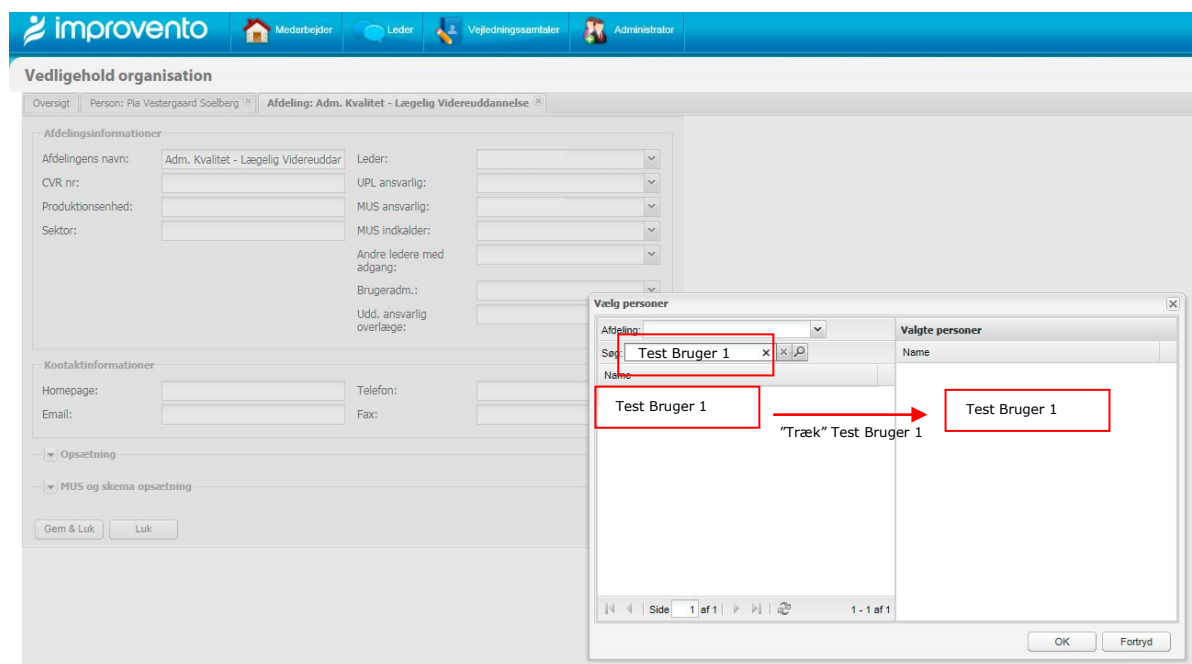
improvento

Medarbejder
Leder
Vejledningssamtaler
Administrator

Vedligehold organisation

Oversigt
Person: Pia Vestergaard Soelberg
Afdeling: Adm. Kvalitet - Lægelig Videreuddannelse

Afdelingsinformationer

Afdelingens navn: Adm. Kvalitet - Lægelig Videreuddar
CVR nr:
Produktionsenhed:
Sektor:
Leder:
UPL ansvarlig:
MUS ansvarlig:
MUS indkalder:
Andre ledere med adgang:
Brugeradm.:
Udd. ansvarlig overlæge:

Kontaktinformationer

Homepage:
Email:
Telefon:
Fax:

Opsætning

MUS og skema opsætning

Gem & Luk
Luk

Vælg personer

Afdeling:
Søg: Test Bruger 1
Name
Test Bruger 1

Valgte personer
Name
Test Bruger 1

"Træk" Test Bruger 1

Side 1 af 1
1 - 1 af 1

OK
Fortryd